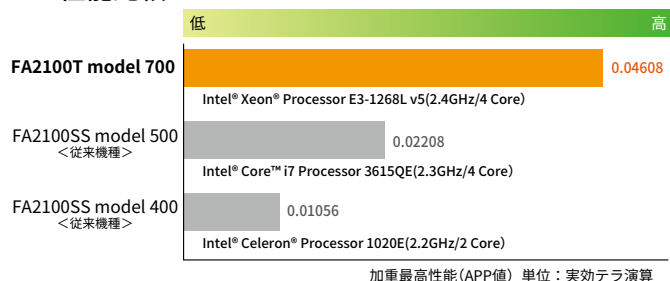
低 高

FA2100T model 700
0.04608
Intel® Xeon® Processor E3-1268L v5(2.4GHz/4 Core)

FA2100SS model 500
＜従来機種＞
0.02208
Intel® Core™ i7 Processor 3615QE(2.3GHz/4 Core)

FA2100SS model 400
＜従来機種＞
0.01056
Intel® Celeron® Processor 1020E(2.2GHz/2 Core)

加重最高性能(APP値) 単位：実効テラ演算